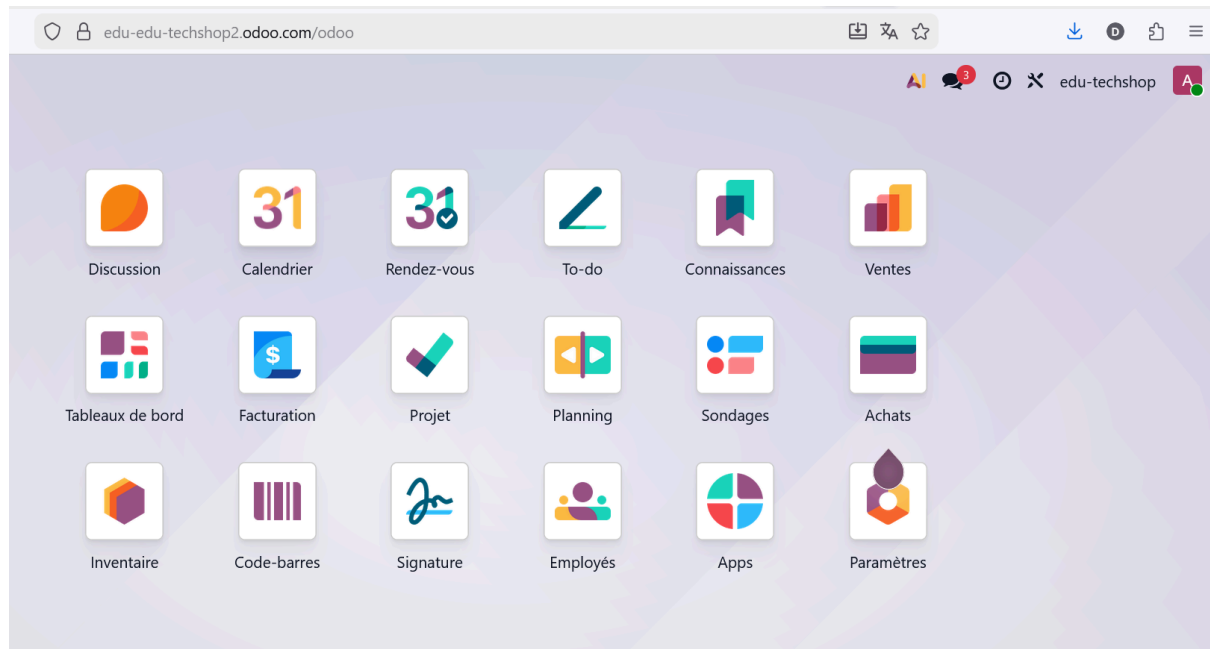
edu-edu-techshop2.odoo.com/odoo

D

3 edu-techshop A

31
Discussion Calendrier

31
Rendez-vous

To-do Connaissances Ventes

$
Tableaux de bord Facturation Projet Planning Sondages Achats

Inventaire Code-barres Signature Employés Apps Paramètres